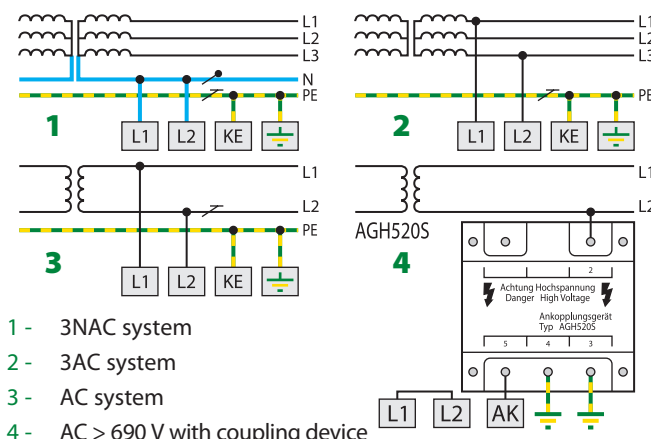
L1
L2
L3
N
PE
1
L1 L2 KE

L1
L2
L3
PE
2
L1 L2 KE

L1
L2
PE
3
L1 L2 KE

L1
L2
AGH520S
4
2
Achtung Hochspannung
Danger High Voltage
Ankopplungsgerät
Typ AGH520S
5 4 3
L1 L2 AK

1 - 3NAC system
2 - 3AC system
3 - AC system
4 - AC > 690 V with coupling device